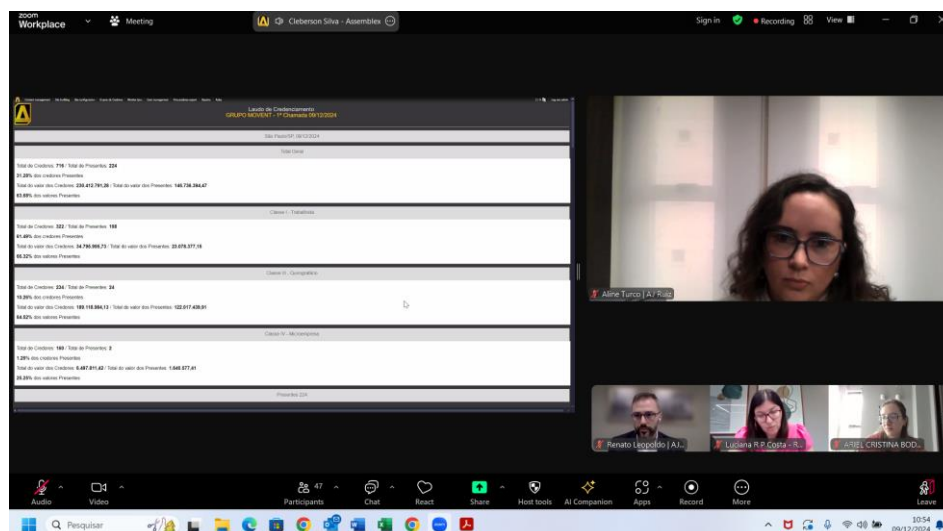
zoom Workplace
Meeting
Cleberson Silva - Assemblex
Sign in
Recording
View

Laudo de Credenciamento
GRUPO MOVENT - 1ª Chamada 09/12/2024

São Paulo/SP, 09/12/2024

Total Geral

Total de Credores: 716 / Total de Presentes: 224
31.28% dos credores Presentes
Total do valor dos Credores: 230.412.701,26 / Total do valor dos Presentes: 146.736.364,47
63.69% dos valores Presentes

Classe I - Trabalhista

Total de Credores: 322 / Total de Presentes: 198
61.49% dos credores Presentes
Total do valor dos Credores: 34.795.966,73 / Total do valor dos Presentes: 23.078.377,18
66.32% dos valores Presentes

Classe III - Quirografário

Total de Credores: 234 / Total de Presentes: 24
10.26% dos credores Presentes
Total do valor dos Credores: 189.118.984,13 / Total do valor dos Presentes: 122.017.439,91
64.52% dos valores Presentes

Classe IV - Microempresa

Total de Credores: 160 / Total de Presentes: 2
1.25% dos credores Presentes
Total do valor dos Credores: 6.497.811,42 / Total do valor dos Presentes: 1.640.577,41
25.25% dos valores Presentes

Presentes 224

Aline Turco | A / Ruiz
Renato Leopoldo | AJ...
Luciana R.P. Costa - R...
ARIEL CRISTINA BOD...

Audio
Video
47
Participants
Chat
React
Share
Host tools
AI Companion
Apps
Record
More
Leave

Pesquisar
10:54
09/12/2024